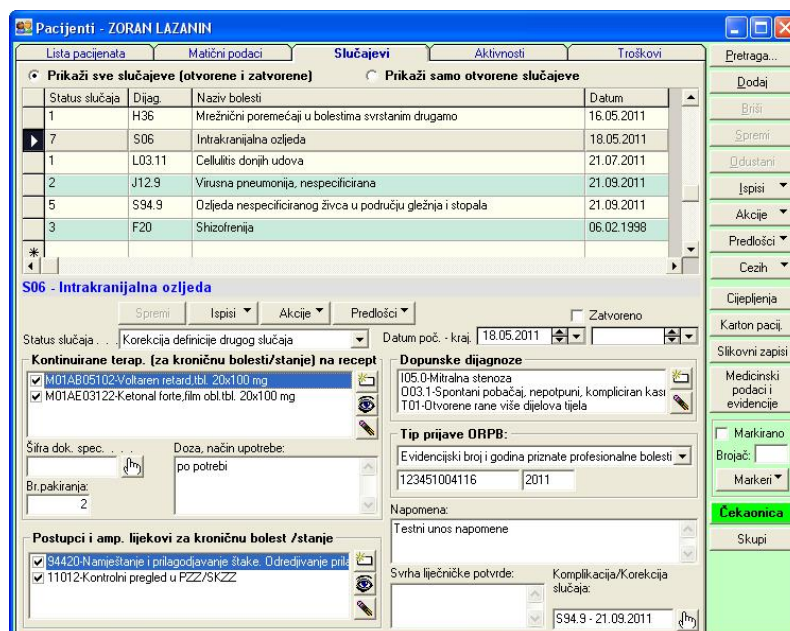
Pacijenti - ZORAN LAZANIN

Lista pacijenata | Matični podaci | Slučajevi | Aktivnosti | Troškovi

Prikaži sve slučajeve (otvorene i zatvorene)
Prikaži samo otvorene slučajeve

| Status slučaja | Dijag. | Naziv bolesti | Datum |
|---|---|---|---|
| 1 | H36 | Mrežnični poremećaji u bolestima svrstanim drugamo | 16.05.2011 |
| 7 | S06 | Intrakranijalna ozljeda | 18.05.2011 |
| 1 | L03.11 | Cellulitis donjih udova | 21.07.2011 |
| 2 | J12.9 | Virusna pneumonija, nespecificirana | 21.09.2011 |
| 5 | S94.9 | Ozljeda nespecificiranog živca u području gležnja i stopala | 21.09.2011 |
| 3 | F20 | Shizofrenija | 06.02.1998 |

S06 - Intrakranijalna ozljeda

Spremi | Ispisi | Akcije | Predlošci

Zatvoreno

Status slučaja . . . Korekcija definicije drugog slučaja
Datum poč. - kraj. 18.05.2011

Kontinuirane terap. (za kroničnu bolesti/stanje) na recept
M01AB05102-Voltaren retard,tbl. 20x100 mg
M01AE03122-Ketonal forte,film obl.tbl. 20x100 mg

Šifra dok. spec. . . .
Doza, način upotrebe:
po potrebi
Br.pakiranja:
2

Dopunske dijagnoze
I05.0-Mitralna stenoza
O03.1-Spontani pobačaj, nepotpuni, kompliciran kasi
T01-Otvorene rane više dijelova tijela

Tip prijave ORPB:
Evidencijski broj i godina priznate profesionalne bolesti
123451004116
2011

Postupci i amp. lijekovi za kroničnu bolest /stanje
94420-Namještanje i prilagođavanje štake. Određivanje prila
11012-Kontrolni pregled u PZZ/SKZZ

Napomena:
Testni unos napomene

Svrha liječničke potvrde:
Komplikacija/Korekcija slučaja:
S94.9 - 21.09.2011

Pretraga...
Dodaj
Briši
Spremi
Odustani
Ispisi
Akcije
Predlošci
Cezih
Cijepljenja
Karton pacij.
Slikovni zapisi
Medicinski podaci i evidencije
Markirano
Brojač:
Markeri
Čekaonica
Skupi